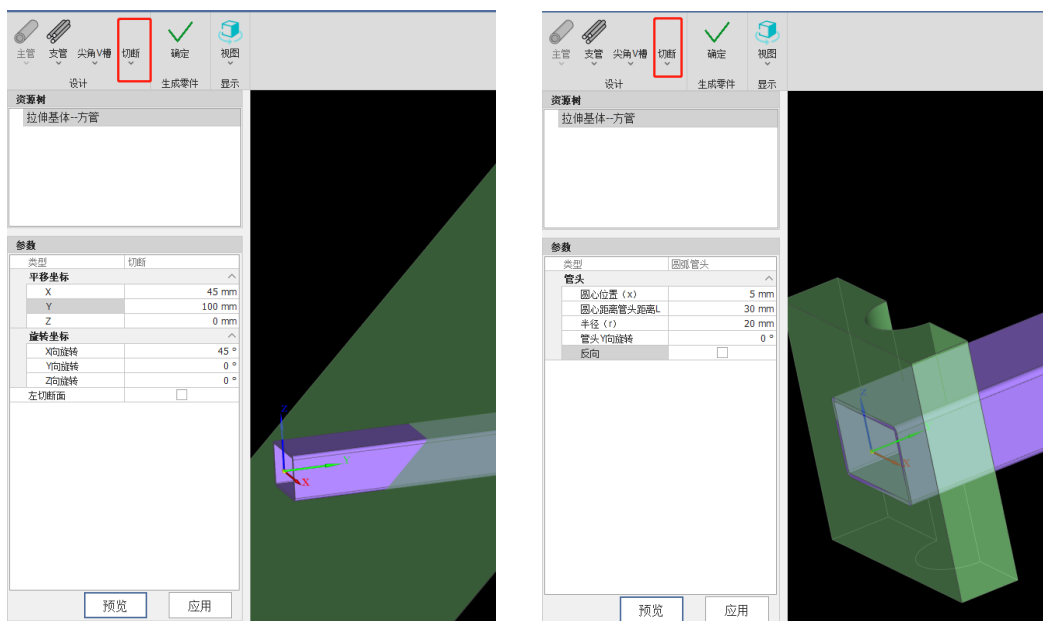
主管 支管 尖角V槽 切断 确定 视图
设计 生成零件 显示

资源树
拉伸基体--方管

参数

| 类型 | 切断 |
|---|---|
| 平移坐标 | |
| X | 45 mm |
| Y | 100 mm |
| Z | 0 mm |
| 旋转坐标 | |
| X向旋转 | 45 ° |
| Y向旋转 | 0 ° |
| Z向旋转 | 0 ° |
| 左切断面 | |

预览 应用

Z
Y
X

主管 支管 尖角V槽 切断 确定 视图
设计 生成零件 显示

资源树
拉伸基体--方管

参数

| 类型 | 圆弧管头 |
|---|---|
| 管头 | |
| 圆心位置（x） | 5 mm |
| 圆心距离管头距离L | 30 mm |
| 半径（r） | 20 mm |
| 管头Y向旋转 | 0 ° |
| 反向 | |

预览 应用